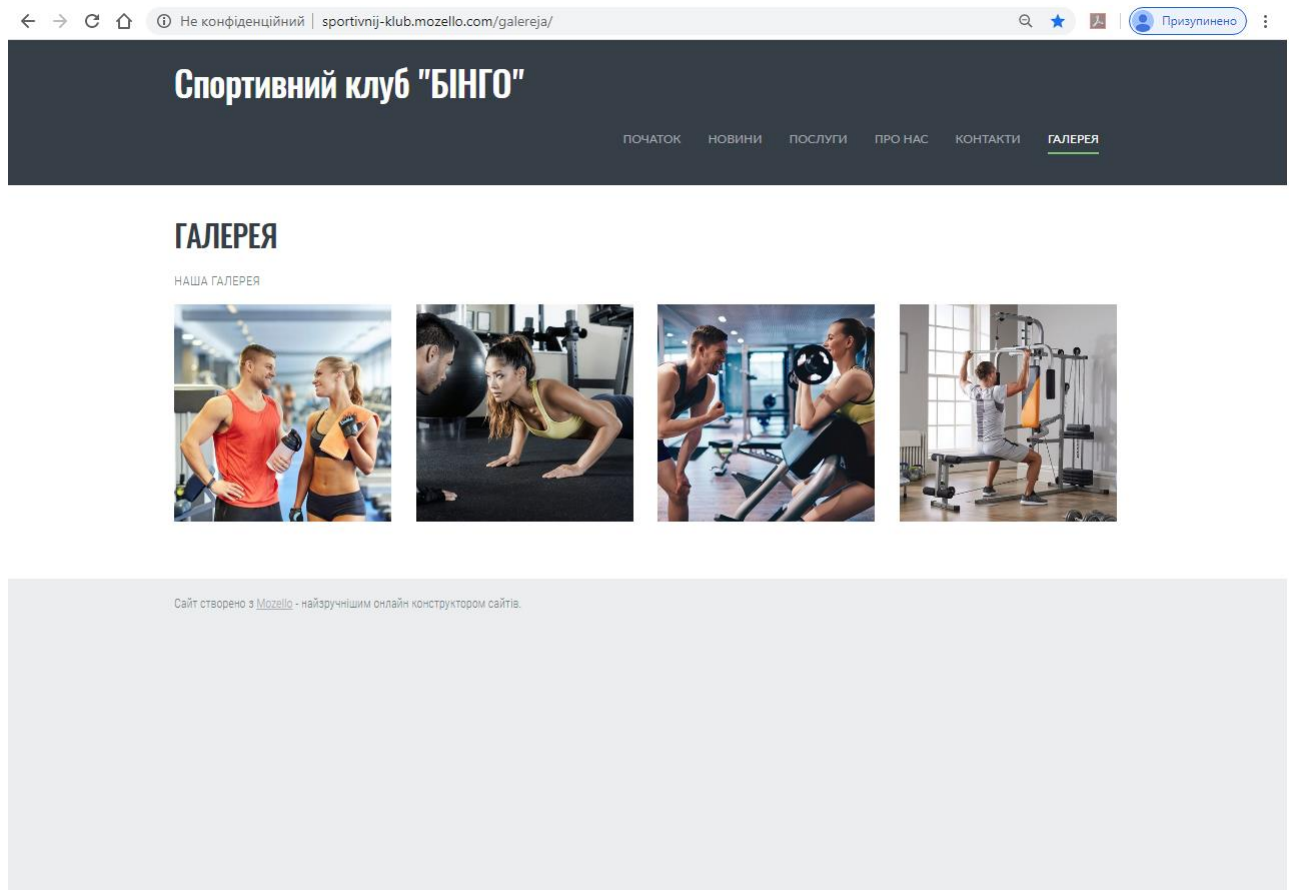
Не конфіденційний | sportivnij-klub.mozello.com/galereja/

Призупинено

Спортивний клуб "БІНГО"

ПОЧАТОК НОВИНИ ПОСЛУГИ ПРО НАС КОНТАКТИ ГАЛЕРЕЯ

ГАЛЕРЕЯ

НАША ГАЛЕРЕЯ

Сайт створено з Mozello - найзручнішим онлайн конструктором сайтів.